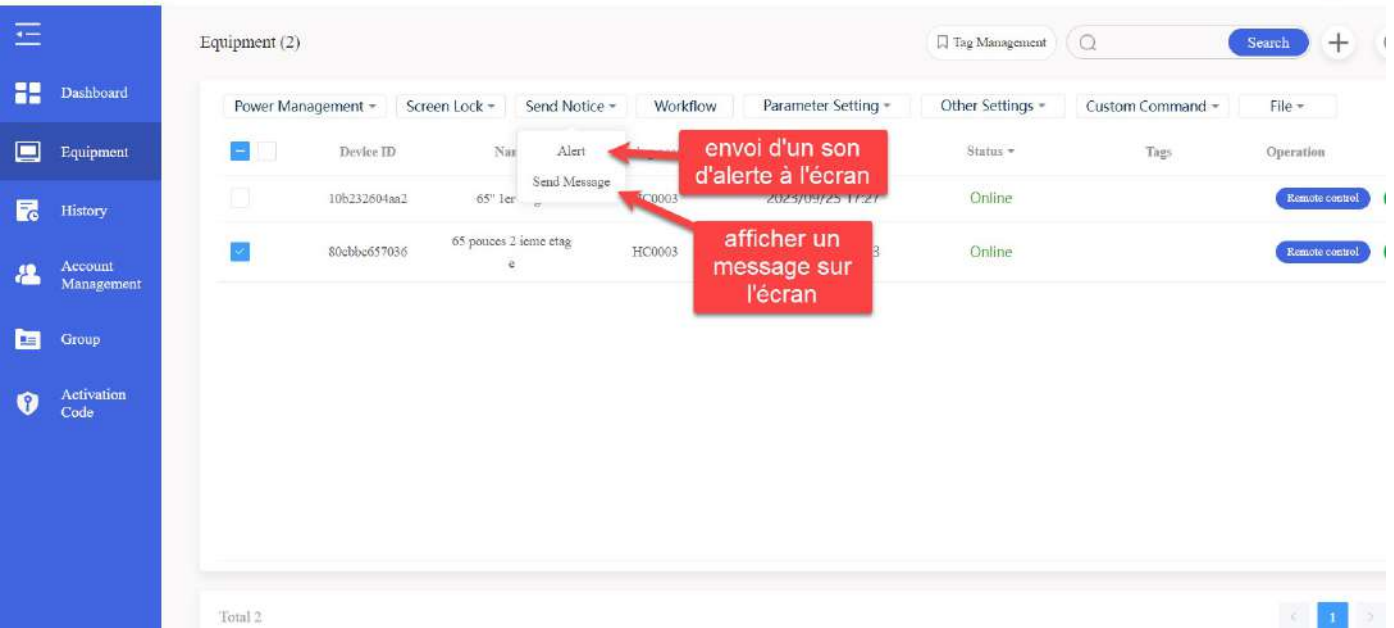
Dashboard
Equipment
History
Account Management
Group
Activation Code

Equipment (2)

Tag Management
Search
+

Power Management
Screen Lock
Send Notice
Workflow
Parameter Setting
Other Settings
Custom Command
File

Alert
Send Message

envoi d'un son d'alerte à l'écran

afficher un message sur l'écran

| | Device ID | Nar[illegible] | | | Status | Tags | Operation |
|---|---|---|---|---|---|---|---|
| | 10b232604aa2 | 65" 1er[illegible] | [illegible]C0003 | 2023/09/25 17:27 | Online | | Remote control |
| | 80cbbc657036 | 65 pouces 2 ieme etage | HC0003 | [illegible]3 | Online | | Remote control |

Total 2
1